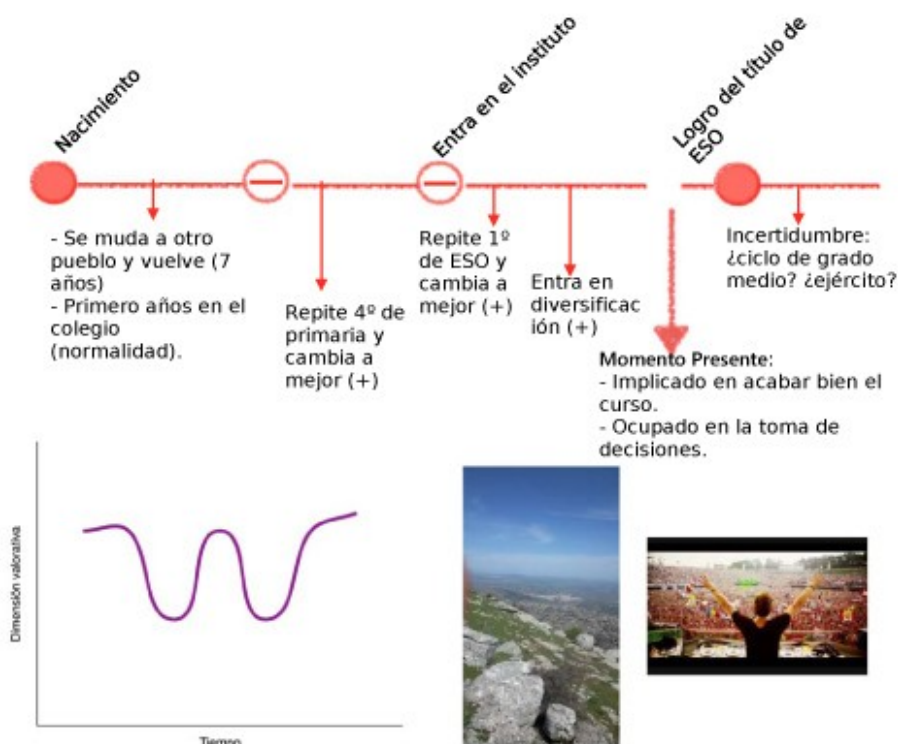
Nacimiento

Entra en el instituto

Logro del título de ESO

- Se muda a otro pueblo y vuelve (7 años)
- Primero años en el colegio (normalidad).

Repite 4º de primaria y cambia a mejor (+)

Repite 1º de ESO y cambia a mejor (+)

Entra en diversificación (+)

Incertidumbre: ¿ciclo de grado medio? ¿ejército?

Momento Presente:
- Implicado en acabar bien el curso.
- Ocupado en la toma de decisiones.

Dimensión valorativa

Tiempo